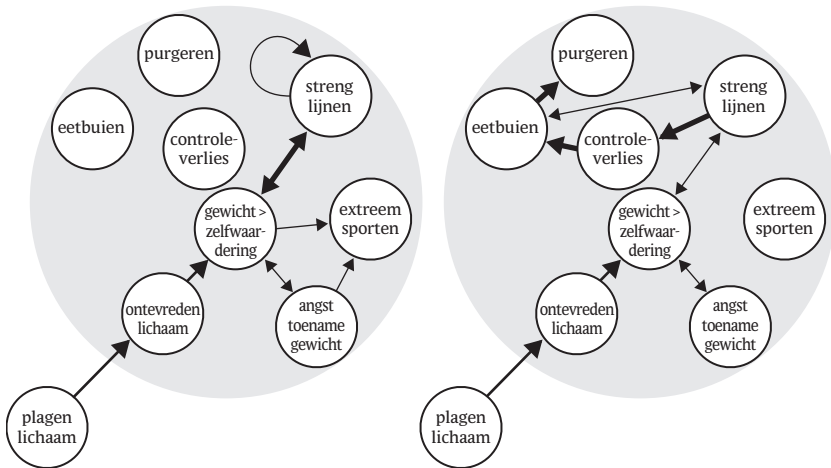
purgeren

streng lijnen

eetbuien

controleverlies

gewicht > zelfwaardering

extreem sporten

ontevreden lichaam

angst toename gewicht

plagen lichaam

purgeren

streng lijnen

eetbuien

controleverlies

gewicht > zelfwaardering

extreem sporten

ontevreden lichaam

angst toename gewicht

plagen lichaam